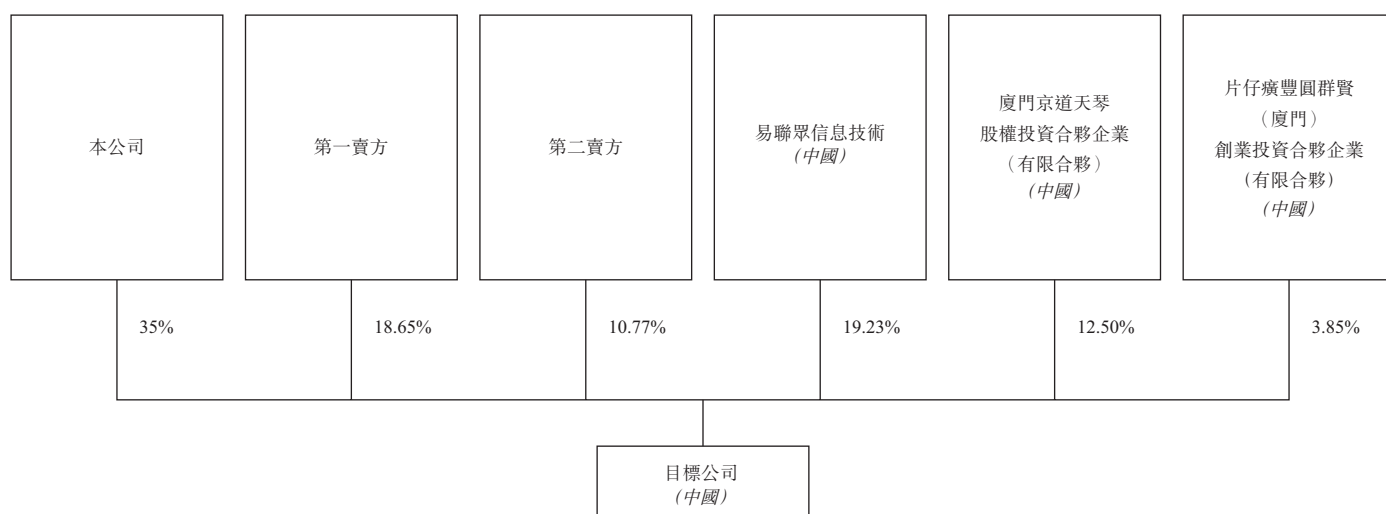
本公司

第一賣方

第二賣方

易聯眾信息技術
(中國)

廈門京道天琴
股權投資合夥企業
(有限合夥)
(中國)

片仔癀豐圓群賢
(廈門)
創業投資合夥企業
(有限合夥)
(中國)

35%

18.65%

10.77%

19.23%

12.50%

3.85%

目標公司
(中國)